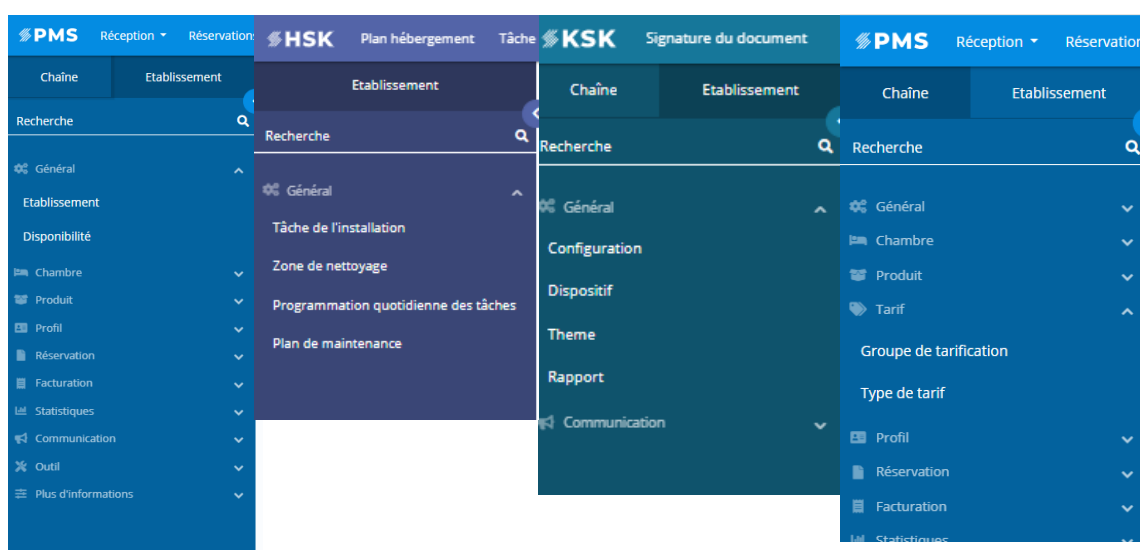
PMS Réception ▾ Réservations

Chaîne Etablissement

Recherche

Général

Etablissement

Disponibilité

Chambre

Produit

Profil

Réservation

Facturation

Statistiques

Communication

Outil

Plus d'informations

HSK Plan hébergement Tâche

Etablissement

Recherche

Général

Tâche de l'installation

Zone de nettoyage

Programmation quotidienne des tâches

Plan de maintenance

KSK Signature du document

Chaîne Etablissement

Recherche

Général

Configuration

Dispositif

Theme

Rapport

Communication

PMS Réception ▾ Réservation

Chaîne Etablissement

Recherche

Général

Chambre

Produit

Tarif

Groupe de tarification

Type de tarif

Profil

Réservation

Facturation

Statistiques